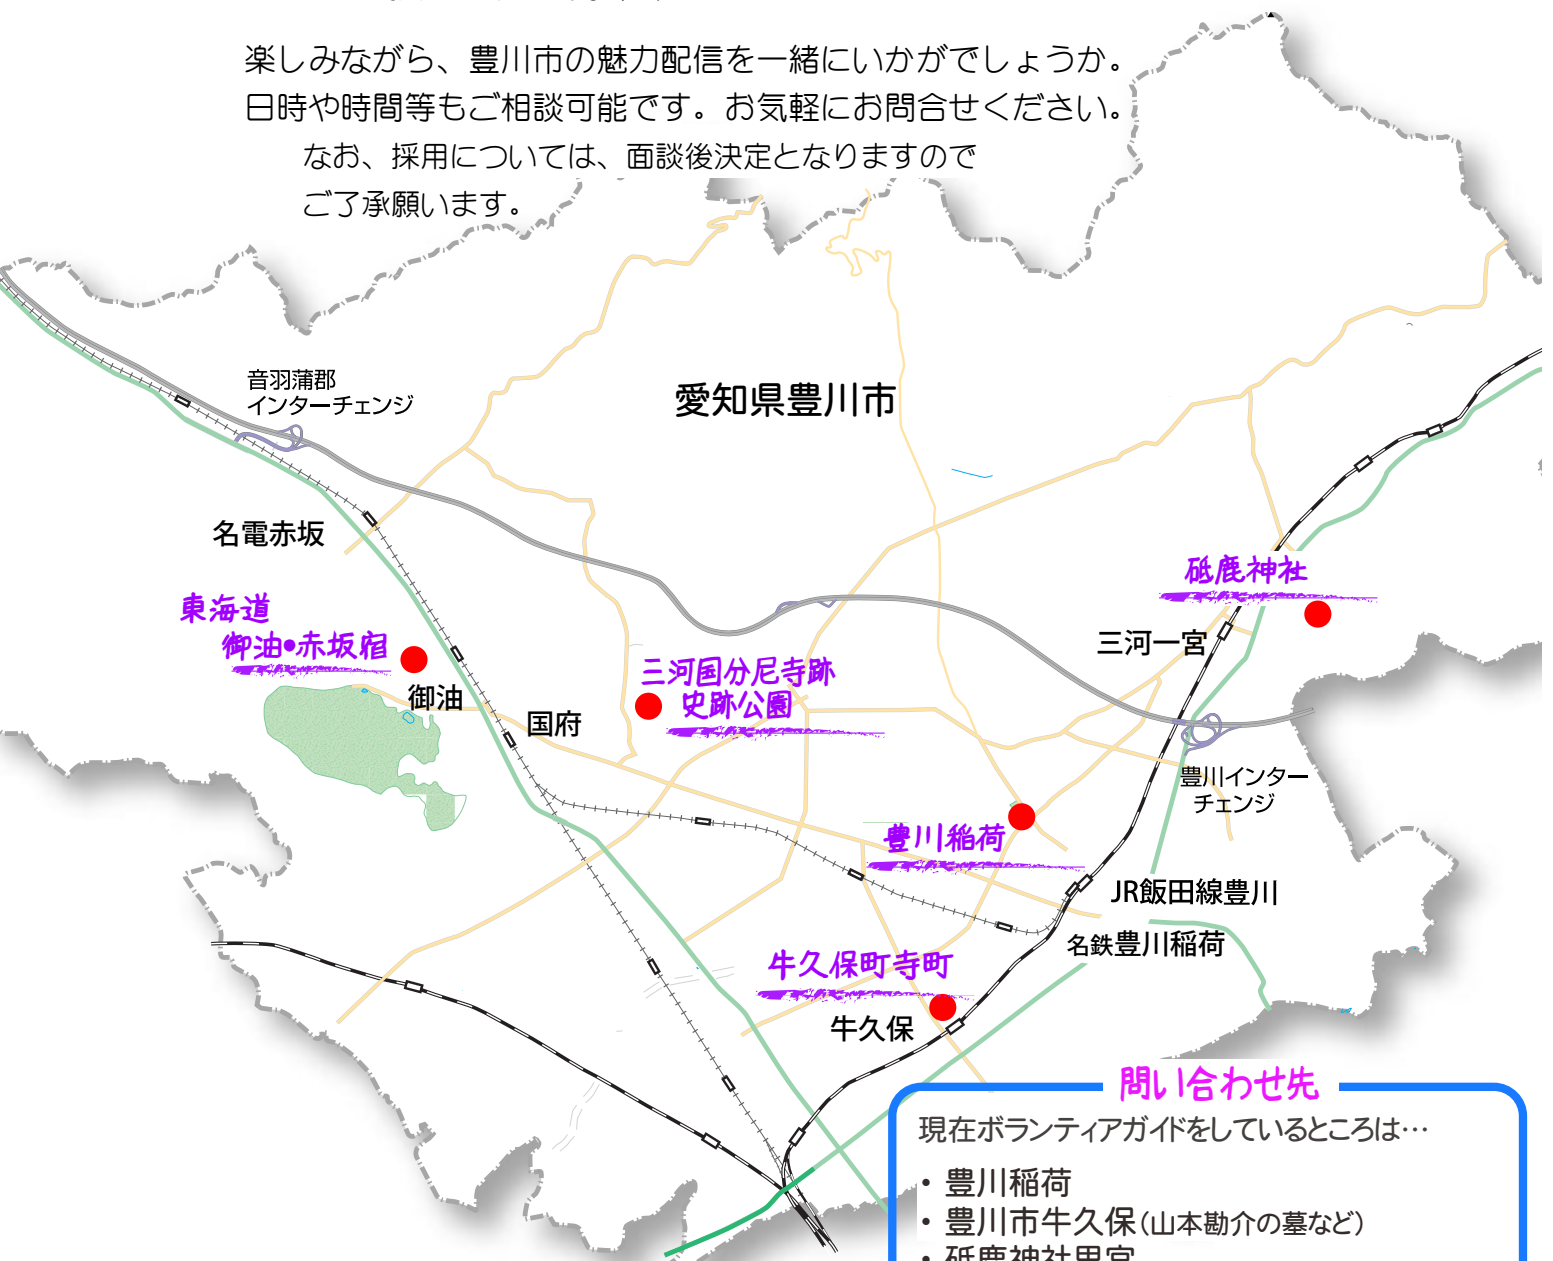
楽しみながら、豊川市の魅力配信を一緒にいかがでしょうか。
日時や時間等もご相談可能です。お気軽にお問合せください。
なお、採用については、面談後決定となりますので
ご了承願います。

愛知県豊川市

音羽蒲郡
インターチェンジ

名電赤坂

東海道
御油•赤坂宿

御油

国府

三河国分尼寺跡
史跡公園

砥鹿神社

三河一宮

豊川インター
チェンジ

豊川稲荷

JR飯田線豊川

名鉄豊川稲荷

牛久保町寺町

牛久保

問い合わせ先
現在ボランティアガイドをしているところは…
• 豊川稲荷
• 豊川市牛久保(山本勘介の墓など)
• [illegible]